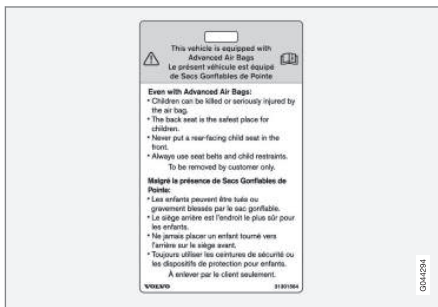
This vehicle is equipped with Advanced Air Bags
Le présent véhicule est équipé de Sacs Gonflables de Pointe

Even with Advanced Air Bags:
• Children can be killed or seriously injured by the air bag.
• The back seat is the safest place for children.
• Never put a rear-facing child seat in the front.
• Always use seat belts and child restraints.
To be removed by customer only.

Malgré la présence de Sacs Gonflables de Pointe:
• Les enfants peuvent être tués ou gravement blessés par le sac gonflable.
• Le siège arrière est l'endroit le plus sûr pour les enfants.
• Ne jamais placer un enfant tourné vers l'arrière sur le siège avant.
• Toujours utiliser les ceintures de sécurité ou les dispositifs de protection pour enfants.
À enlever par le client seulement.

VOLVO 31301364

G044294